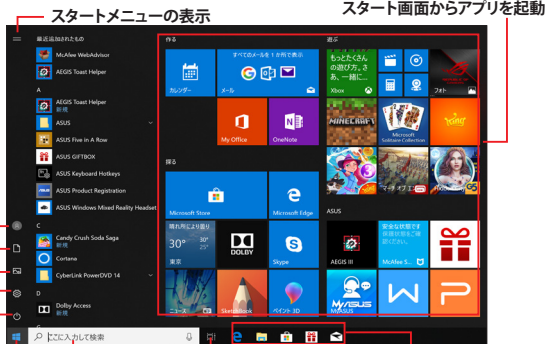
スタートメニューの表示

スタート画面からアプリを起動

最近追加されたもの

McAfee WebAdvisor

AEGIS Toast Helper

A

AEGIS Toast Helper
新規

ASUS

ASUS Five in A Row

ASUS GIFTBOX

ASUS Keyboard Hotkeys

ASUS Product Registration

ASUS Windows Mixed Reality Headset

C

Candy Crush Soda Saga
新規

Cortana

CyberLink PowerDVD 14

D

Dolby Access
新規

作る

すべてのメールを1か所で表示

カレンダー

メール

My Office

OneNote

探る

Microsoft Store

Microsoft Edge

晴れのち曇り

30°

33°
26°

東京

DOLBY

Skype

ニュース

SketchBook

ペイント 3D

遊ぶ

もっとたくさん、一緒に…

Xbox

フォト

MINECRAFT

Microsoft Solitaire Collection

マーチ・オブ・…

ASUS

AEGIS III

安全な状態です

McAfee セ…

MyASUS

ここに入力して検索